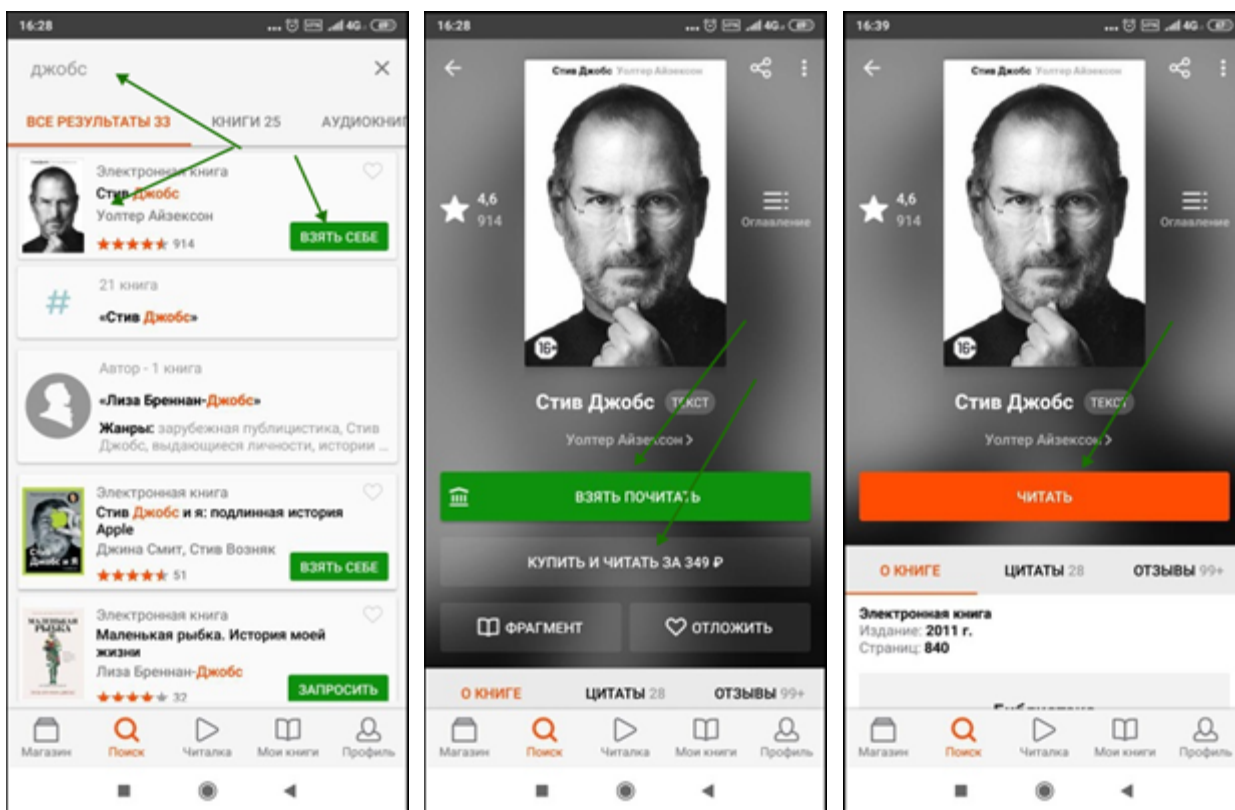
16:28

джобс

ВСЕ РЕЗУЛЬТАТЫ 33

КНИГИ 25

АУДИОКНИ

Электронная книга
Стив Джобс
Уолтер Айзексон
914
ВЗЯТЬ СЕБЕ

21 книга
«Стив Джобс»

Автор - 1 книга
«Лиза Бреннан-Джобс»
Жанры: зарубежная публицистика, Стив Джобс, выдающиеся личности, истории ...

Электронная книга
Стив Джобс и я: подлинная история Apple
Джина Смит, Стив Возняк
51
ВЗЯТЬ СЕБЕ

Электронная книга
Маленькая рыбка. История моей жизни
Лиза Бреннан-Джобс
32
ЗАПРОСИТЬ

Магазин
Поиск
Читалка
Мои книги
Профиль

16:28

Стив Джобс Уолтер Айзексон

4,6
914

Оглавление

16+

Стив Джобс
ТЕКСТ

Уолтер Айзексон >

ВЗЯТЬ ПОЧИТАТЬ

КУПИТЬ И ЧИТАТЬ ЗА 349 ₽

ФРАГМЕНТ

ОТЛОЖИТЬ

О КНИГЕ
ЦИТАТЫ 28
ОТЗЫВЫ 99+

Магазин
Поиск
Читалка
Мои книги
Профиль

16:39

Стив Джобс Уолтер Айзексон

4,6
914

Оглавление

16+

Стив Джобс
ТЕКСТ

Уолтер Айзексон >

ЧИТАТЬ

О КНИГЕ
ЦИТАТЫ 28
ОТЗЫВЫ 99+

Электронная книга
Издание: 2011 г.
Страниц: 840

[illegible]

Магазин
Поиск
Читалка
Мои книги
Профиль